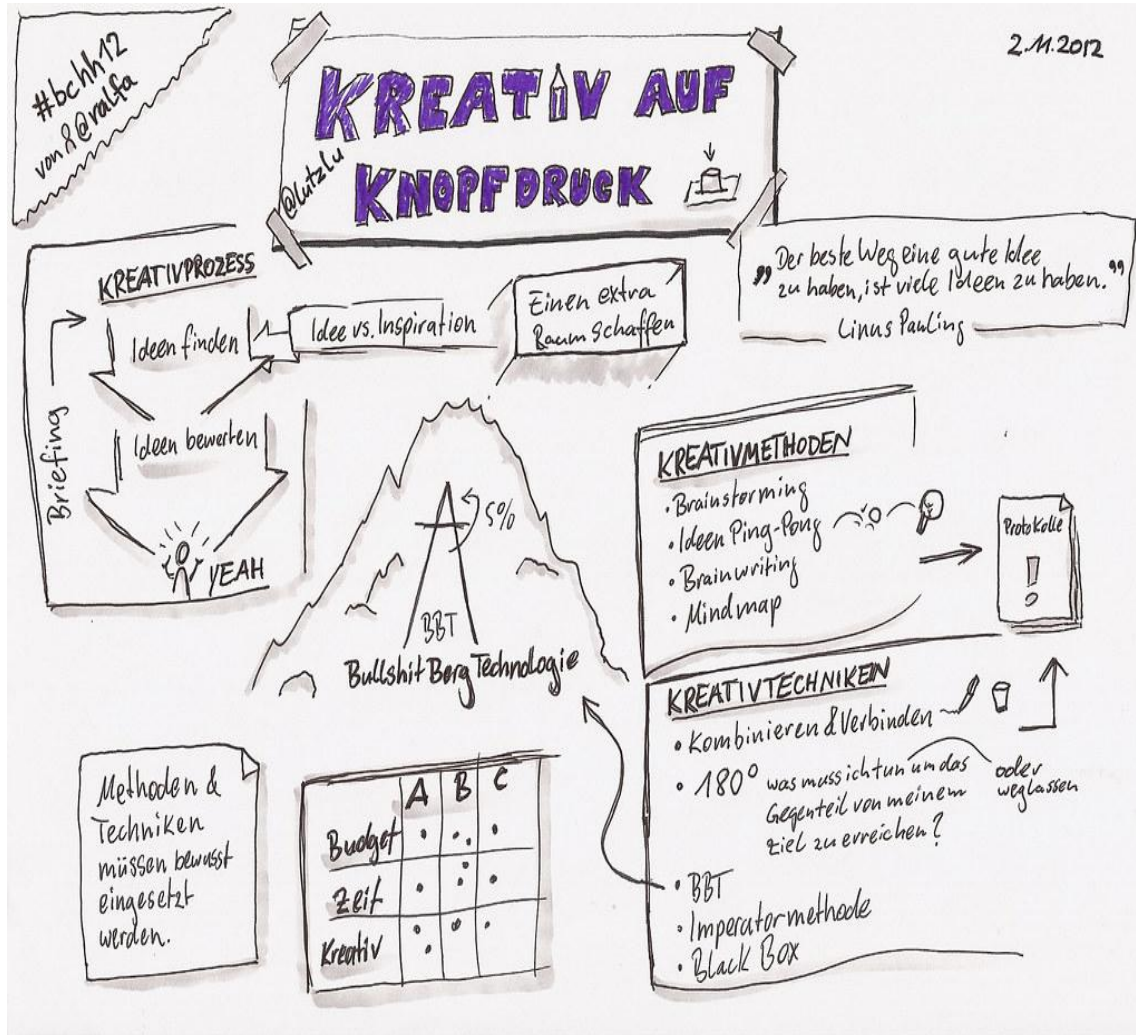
#bchh12
von 8@ralfa

KREATIV AUF KNOPFDRUCK
@lutzlu

2.11.2012

„Der beste Weg eine gute Idee zu haben, ist viele Ideen zu haben."
Linus Pauling

KREATIVPROZESS
Briefing
Ideen finden
Ideen bewerten
YEAH
Idee vs. Inspiration
Einen extra Raum schaffen

5%
BBT
Bullshit Berg Technologie

KREATIVMETHODEN
• Brainstorming
• Ideen Ping-Pong
• Brainwriting
• Mindmap

Protokolle
!

KREATIVTECHNIKEN
• Kombinieren & Verbinden
• 180° was muss ich tun um das Gegenteil von meinem Ziel zu erreichen? oder weglassen
• BBT
• Imperatormethode
• Black Box

Methoden & Techniken müssen bewusst eingesetzt werden.

| | A | B | C |
|---|---|---|---|
| Budget | • | •. | • |
| Zeit | • | •: | • |
| Kreativ | •. | • | • |